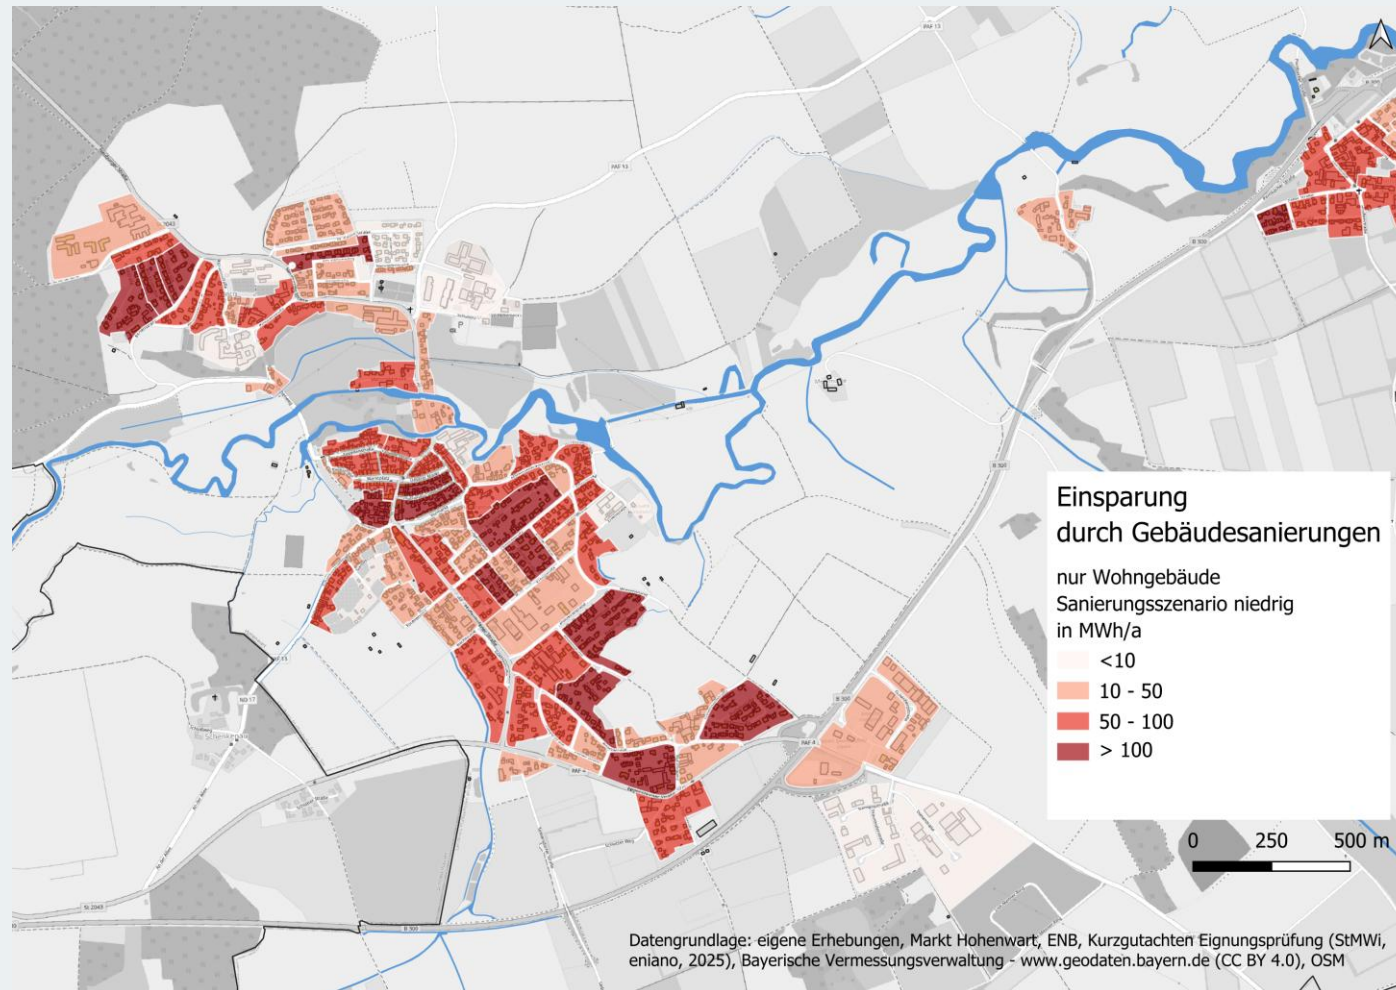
Einsparung durch Gebäudesanierungen

nur Wohngebäude
Sanierungsszenario niedrig
in MWh/a

<10
10 - 50
50 - 100
> 100

0 250 500 m

Datengrundlage: eigene Erhebungen, Markt Hohenwart, ENB, Kurzgutachten Eignungsprüfung (StMWi, eniano, 2025), Bayerische Vermessungsverwaltung - www.geodaten.bayern.de (CC BY 4.0), OSM